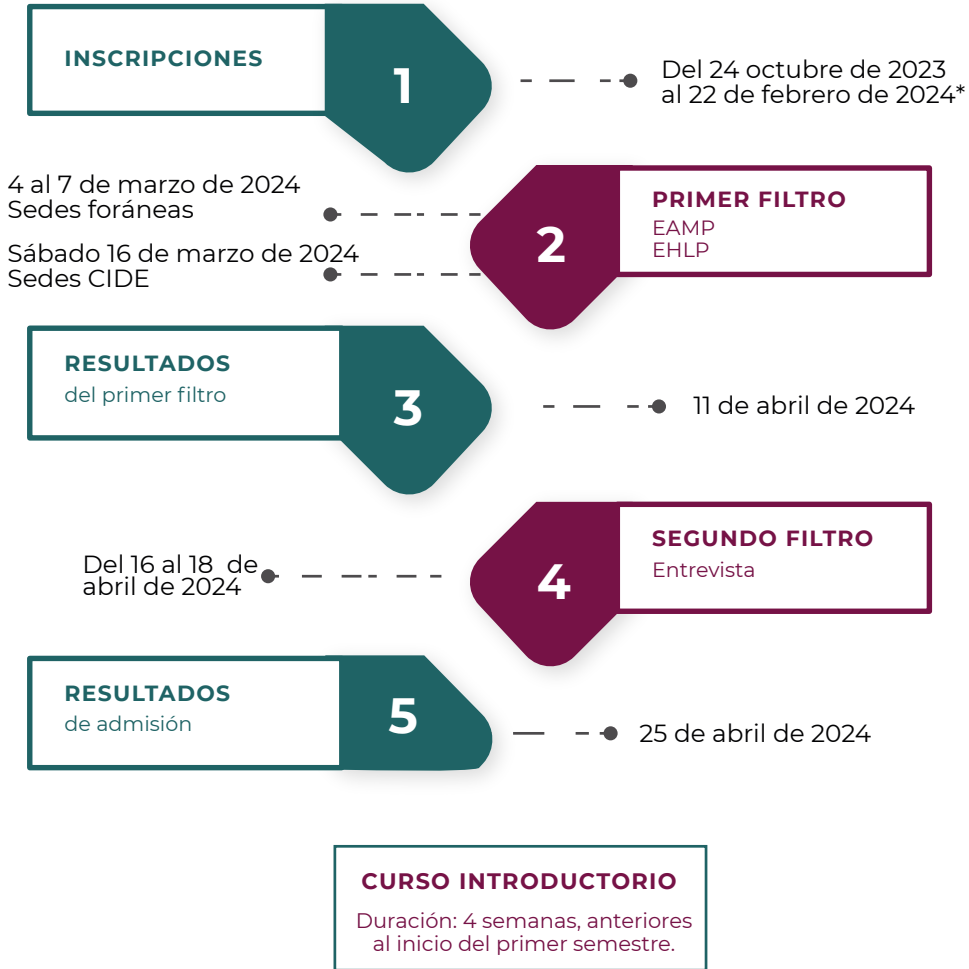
INSCRIPCIONES

1

Del 24 octubre de 2023
al 22 de febrero de 2024*

4 al 7 de marzo de 2024
Sedes foráneas

Sábado 16 de marzo de 2024
Sedes CIDE

2

PRIMER FILTRO
EAMP
EHLP

RESULTADOS
del primer filtro

3

11 de abril de 2024

Del 16 al 18 de
abril de 2024

4

SEGUNDO FILTRO
Entrevista

RESULTADOS
de admisión

5

25 de abril de 2024

CURSO INTRODUCTORIO
Duración: 4 semanas, anteriores al inicio del primer semestre.